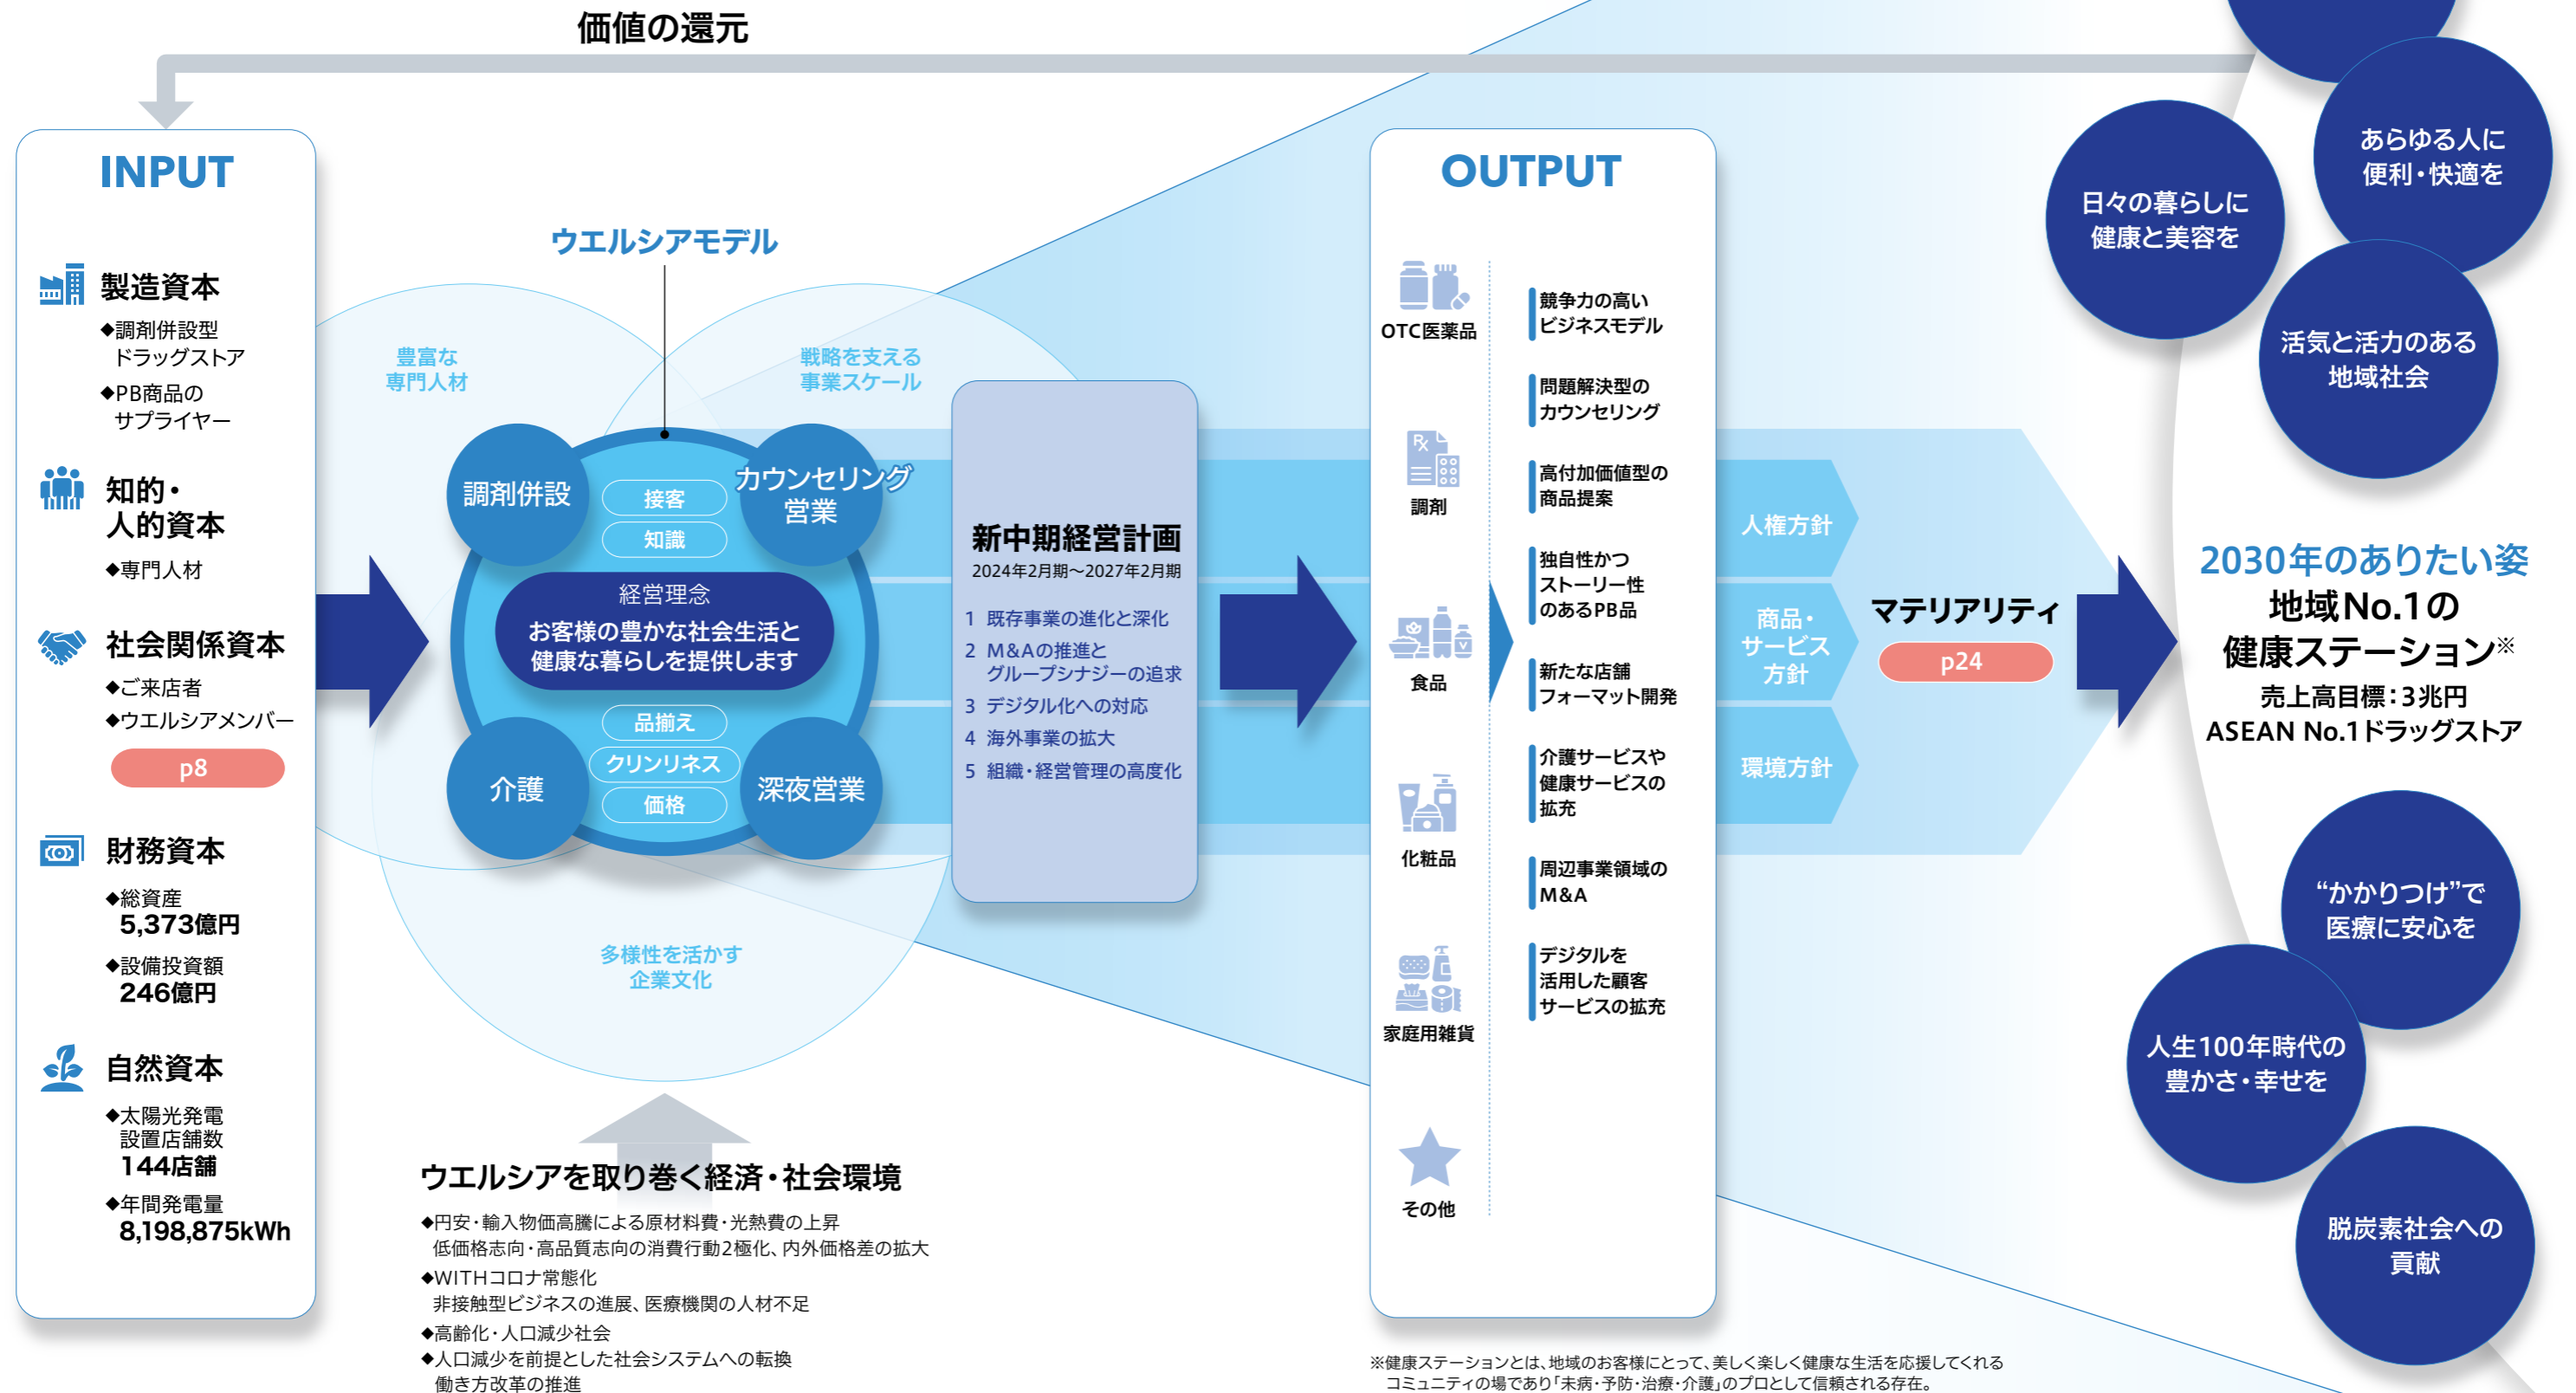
価値の還元

INPUT

製造資本
◆調剤併設型ドラッグストア
◆PB商品のサプライヤー

知的・人的資本
◆専門人材

社会関係資本
◆ご来店者
◆ウエルシアメンバー
p8

財務資本
◆総資産 5,373億円
◆設備投資額 246億円

自然資本
◆太陽光発電設置店舗数 144店舗
◆年間発電量 8,198,875kWh

ウエルシアモデル
豊富な専門人材
戦略を支える事業スケール
調剤併設
カウンセリング営業
接客
知識
経営理念
お客様の豊かな社会生活と健康な暮らしを提供します
品揃え
クリンリネス
価格
介護
深夜営業
多様性を活かす企業文化

新中期経営計画
2024年2月期～2027年2月期
1 既存事業の進化と深化
2 M&Aの推進とグループシナジーの追求
3 デジタル化への対応
4 海外事業の拡大
5 組織・経営管理の高度化

ウエルシアを取り巻く経済・社会環境
◆円安・輸入物価高騰による原材料費・光熱費の上昇 低価格志向・高品質志向の消費行動2極化、内外価格差の拡大
◆WITHコロナ常態化 非接触型ビジネスの進展、医療機関の人材不足
◆高齢化・人口減少社会
◆人口減少を前提とした社会システムへの転換 働き方改革の推進

OUTPUT
OTC医薬品
調剤
食品
化粧品
家庭用雑貨
その他
競争力の高いビジネスモデル
問題解決型のカウンセリング
高付加価値型の商品提案
独自性かつストーリー性のあるPB品
新たな店舗フォーマット開発
介護サービスや健康サービスの拡充
周辺事業領域のM&A
デジタルを活用した顧客サービスの拡充

人権方針
商品・サービス方針
環境方針
マテリアリティ
p24

2030年のありたい姿
地域No.1の健康ステーション※
売上高目標：3兆円
ASEAN No.1ドラッグストア

日々の暮らしに健康と美容を
あらゆる人に便利・快適を
活気と活力のある地域社会
“かかりつけ”で医療に安心を
人生100年時代の豊かさ・幸せを
脱炭素社会への貢献

※健康ステーションとは、地域のお客様にとって、美しく楽しく健康な生活を応援してくれるコミュニティの場であり「未病・予防・治療・介護」のプロとして信頼される存在。